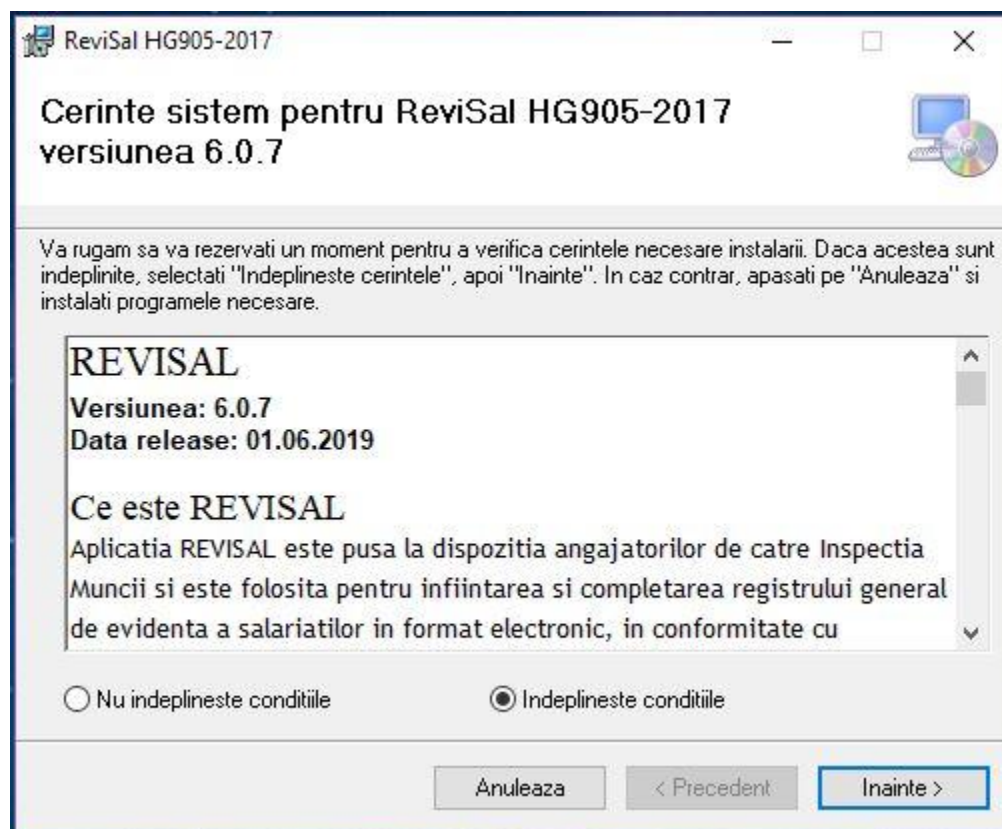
ReviSal HG905-2017

Cerinte sistem pentru ReviSal HG905-2017 versiunea 6.0.7

Va rugam sa va rezervati un moment pentru a verifica cerintele necesare instalarii. Daca acestea sunt indeplinite, selectati "Indeplineste cerintele", apoi "Inainte". In caz contrar, apasati pe "Anuleaza" si instalati programele necesare.

REVISAL
Versiunea: 6.0.7
Data release: 01.06.2019

Ce este REVISAL
Aplicatia REVISAL este pusa la dispozitia angajatorilor de catre Inspectia Muncii si este folosita pentru infiintarea si completarea registrului general de evidenta a salariatilor in format electronic, in conformitate cu

Nu indeplineste conditiile
Indeplineste conditiile

Anuleaza
< Precedent
Inainte >